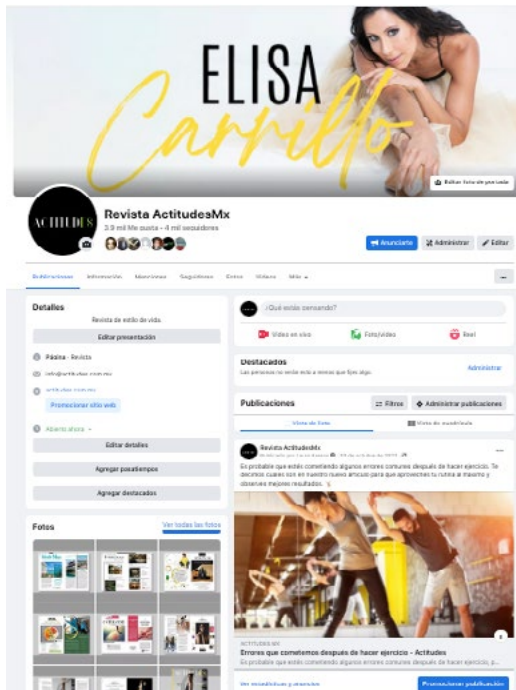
ELISA
Carrillo

Editar foto de portada

ACTITUDES

Revista ActitudesMx
3.9 mil Me gusta • 4 mil seguidores

Anunciarte
Administrar
Editar

Publicaciones Información Menciones Seguidores Fotos Videos Más

Detalles
Revista de estilo de vida.
Editar presentación
Página · Revista
info@actitudes.com.mx
actitudes.com.mx
Promocionar sitio web
Abierto ahora
Editar detalles
Agregar pasatiempos
Agregar destacados

Fotos
Ver todas las fotos

¿Qué estás pensando?
Video en vivo
Foto/video
Reel

Destacados
Las personas no verán esto a menos que fijes algo.
Administrar

Publicaciones
Filtros
Administrar publicaciones
Vista de lista
Vista de cuadrícula

Revista ActitudesMx
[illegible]
Es probable que estés cometiendo algunos errores comunes después de hacer ejercicio. Te decimos cuales son en nuestro nuevo artículo para que aproveches tu rutina al máximo y observes mejores resultados.

ACTITUDES.MX
Errores que cometemos después de hacer ejercicio - Actitudes
Es probable que estés cometiendo algunos errores comunes después de hacer ejercicio, p...

Ver estadísticas y anuncios
Promocionar publicación